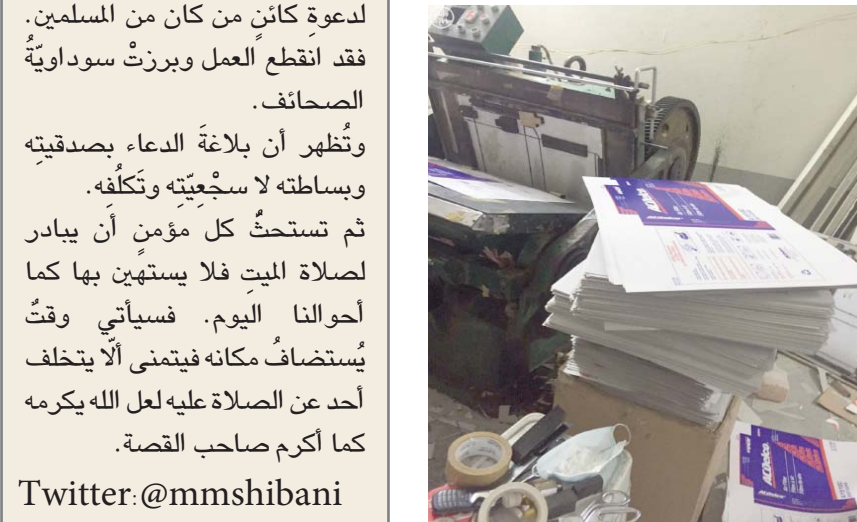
لدعوةِ كائنٍ من كان من المسلمين. فقد انقطعَ العمل وبرزتْ سوداويّةُ الصحائف.
وتُظهر أن بلاغةَ الدعاء بصدقيتِه وبساطته لا سجْعيّتِه وتَكلُفِه.
ثم تستحثُّ كل مؤمنٍ أن يبادر لصلاة الميتِ فلا يستهين بها كما أحوالنا اليوم. فسيأتي وقتٌ يُستضافُ مكانه فيتمنى ألّا يتخلف أحد عن الصلاة عليه لعل الله يكرمه كما أكرم صاحب القصة.
Twitter:@mmshibani